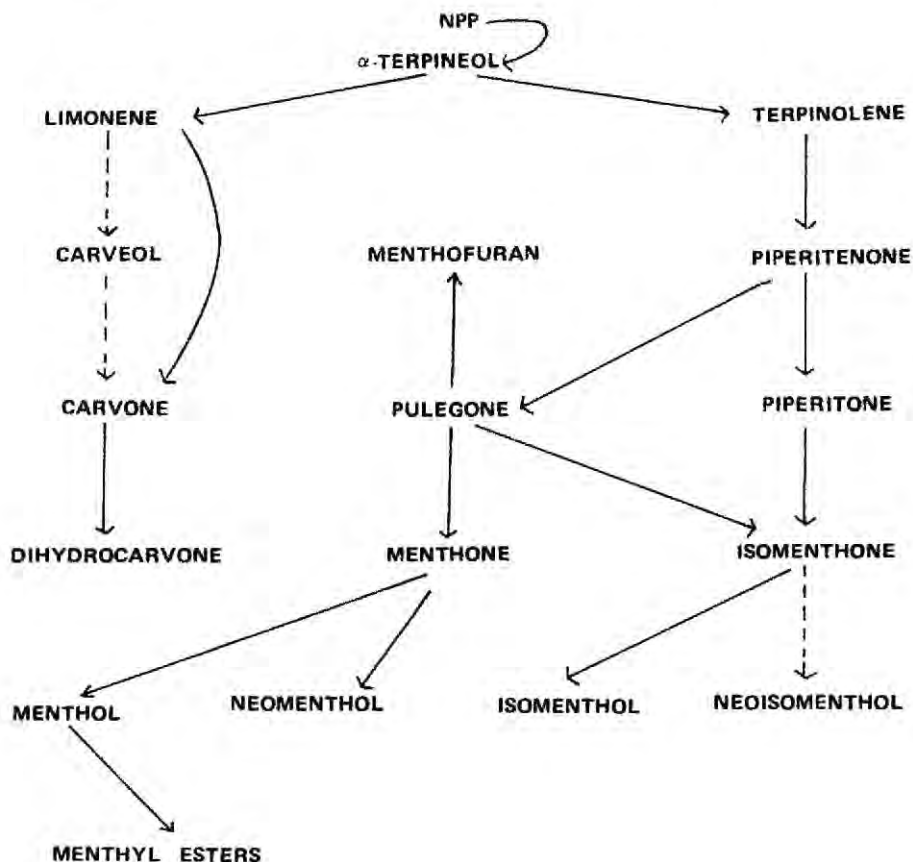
NPP

α-TERPINEOL

LIMONENE

TERPINOLENE

CARVEOL

MENTHOFURAN

PIPERITENONE

CARVONE

PULEGONE

PIPERITONE

DIHYDROCARVONE

MENTHONE

ISOMENTHONE

MENTHOL

NEOMENTHOL

ISOMENTHOL

NEOISOMENTHOL

MENTHYL ESTERS